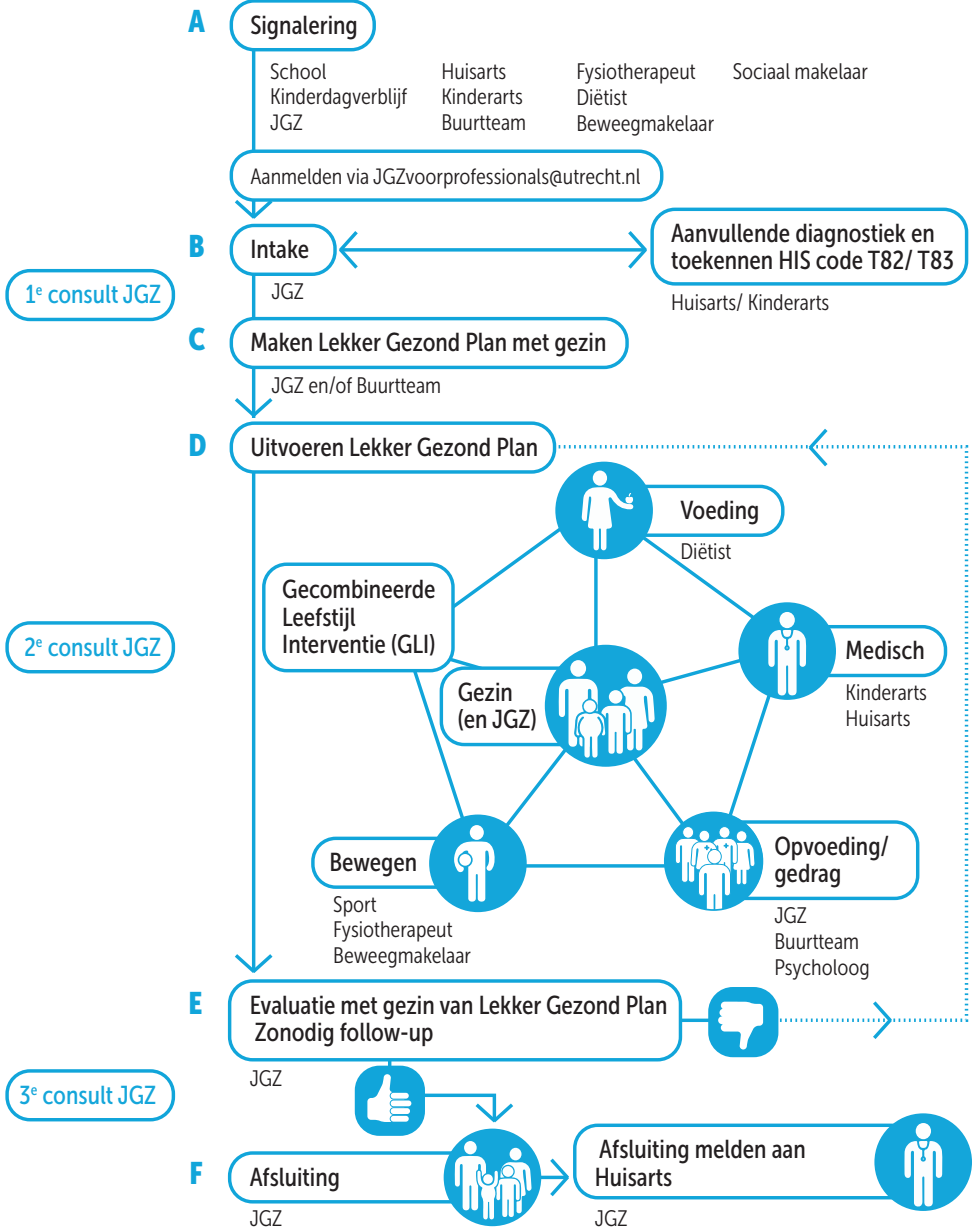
A Signalering

School
Kinderdagverblijf
JGZ

Huisarts
Kinderarts
Buurtteam

Fysiotherapeut
Diëtist
Beweegmakelaar

Sociaal makelaar

Aanmelden via JGZvoorprofessionals@utrecht.nl

B Intake

JGZ

Aanvullende diagnostiek en toekennen HIS code T82/ T83

Huisarts/ Kinderarts

1$^e$ consult JGZ

C Maken Lekker Gezond Plan met gezin

JGZ en/of Buurtteam

D Uitvoeren Lekker Gezond Plan

Voeding
Diëtist

Gecombineerde Leefstijl Interventie (GLI)

2$^e$ consult JGZ

Medisch
Kinderarts
Huisarts

Gezin (en JGZ)

Bewegen
Sport
Fysiotherapeut
Beweegmakelaar

Opvoeding/ gedrag
JGZ
Buurtteam
Psycholoog

E Evaluatie met gezin van Lekker Gezond Plan
Zonodig follow-up

JGZ

3$^e$ consult JGZ

F Afsluiting
JGZ

Afsluiting melden aan Huisarts
JGZ